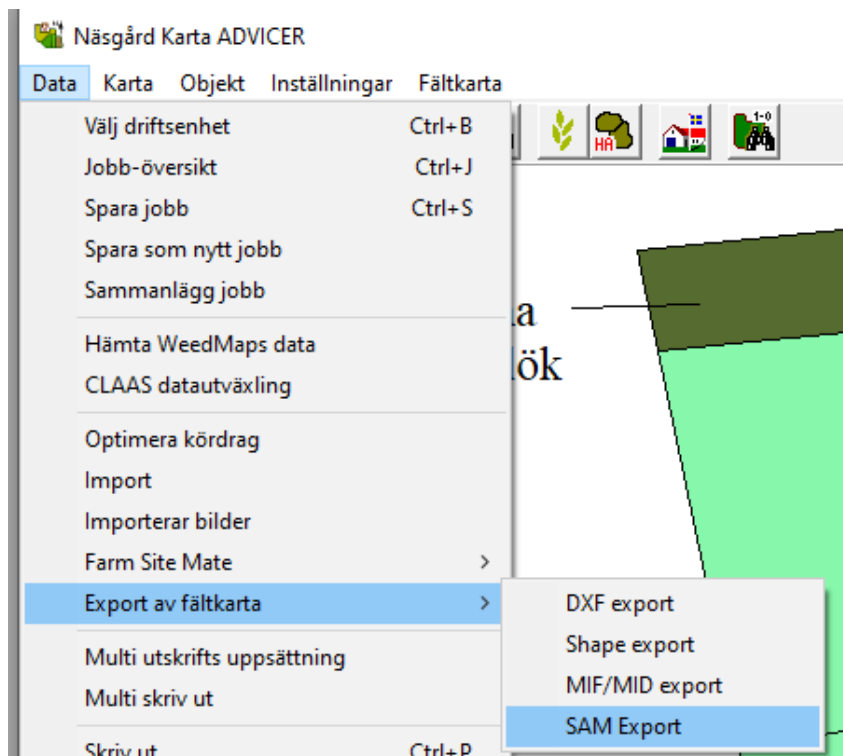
Näsgård Karta ADVICER

Data Karta Objekt Inställningar Fältkarta

Välj driftsenhet Ctrl+B
Jobb-översikt Ctrl+J
Spara jobb Ctrl+S
Spara som nytt jobb
Sammanlägg jobb

Hämta WeedMaps data
CLAAS datautväxling

Optimera kördrag
Import
Importerar bilder
Farm Site Mate >
Export av fältkarta >

Multi utskrifts uppsättning
Multi skriv ut

Skriv ut Ctrl+P

HA

1-0

a
lök

DXF export
Shape export
MIF/MID export
SAM Export